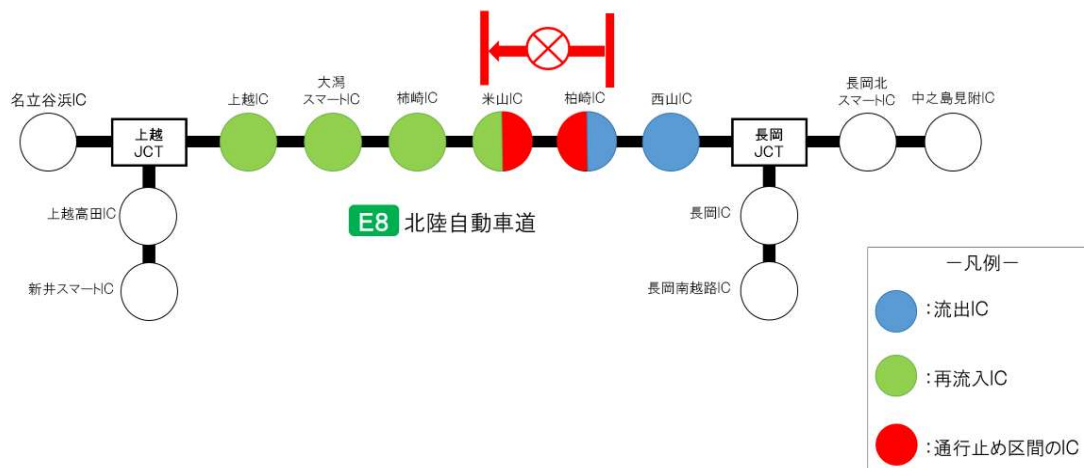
名立谷浜IC

上越
JCT

上越IC

大潟
スマートIC

柿崎IC

米山IC

柏崎IC

西山IC

長岡
JCT

長岡北
スマートIC

中之島見附IC

上越高田IC

新井スマートIC

E8 北陸自動車道

長岡IC

長岡南越路IC

ー凡例ー

：流出IC

：再流入IC

：通行止め区間のIC